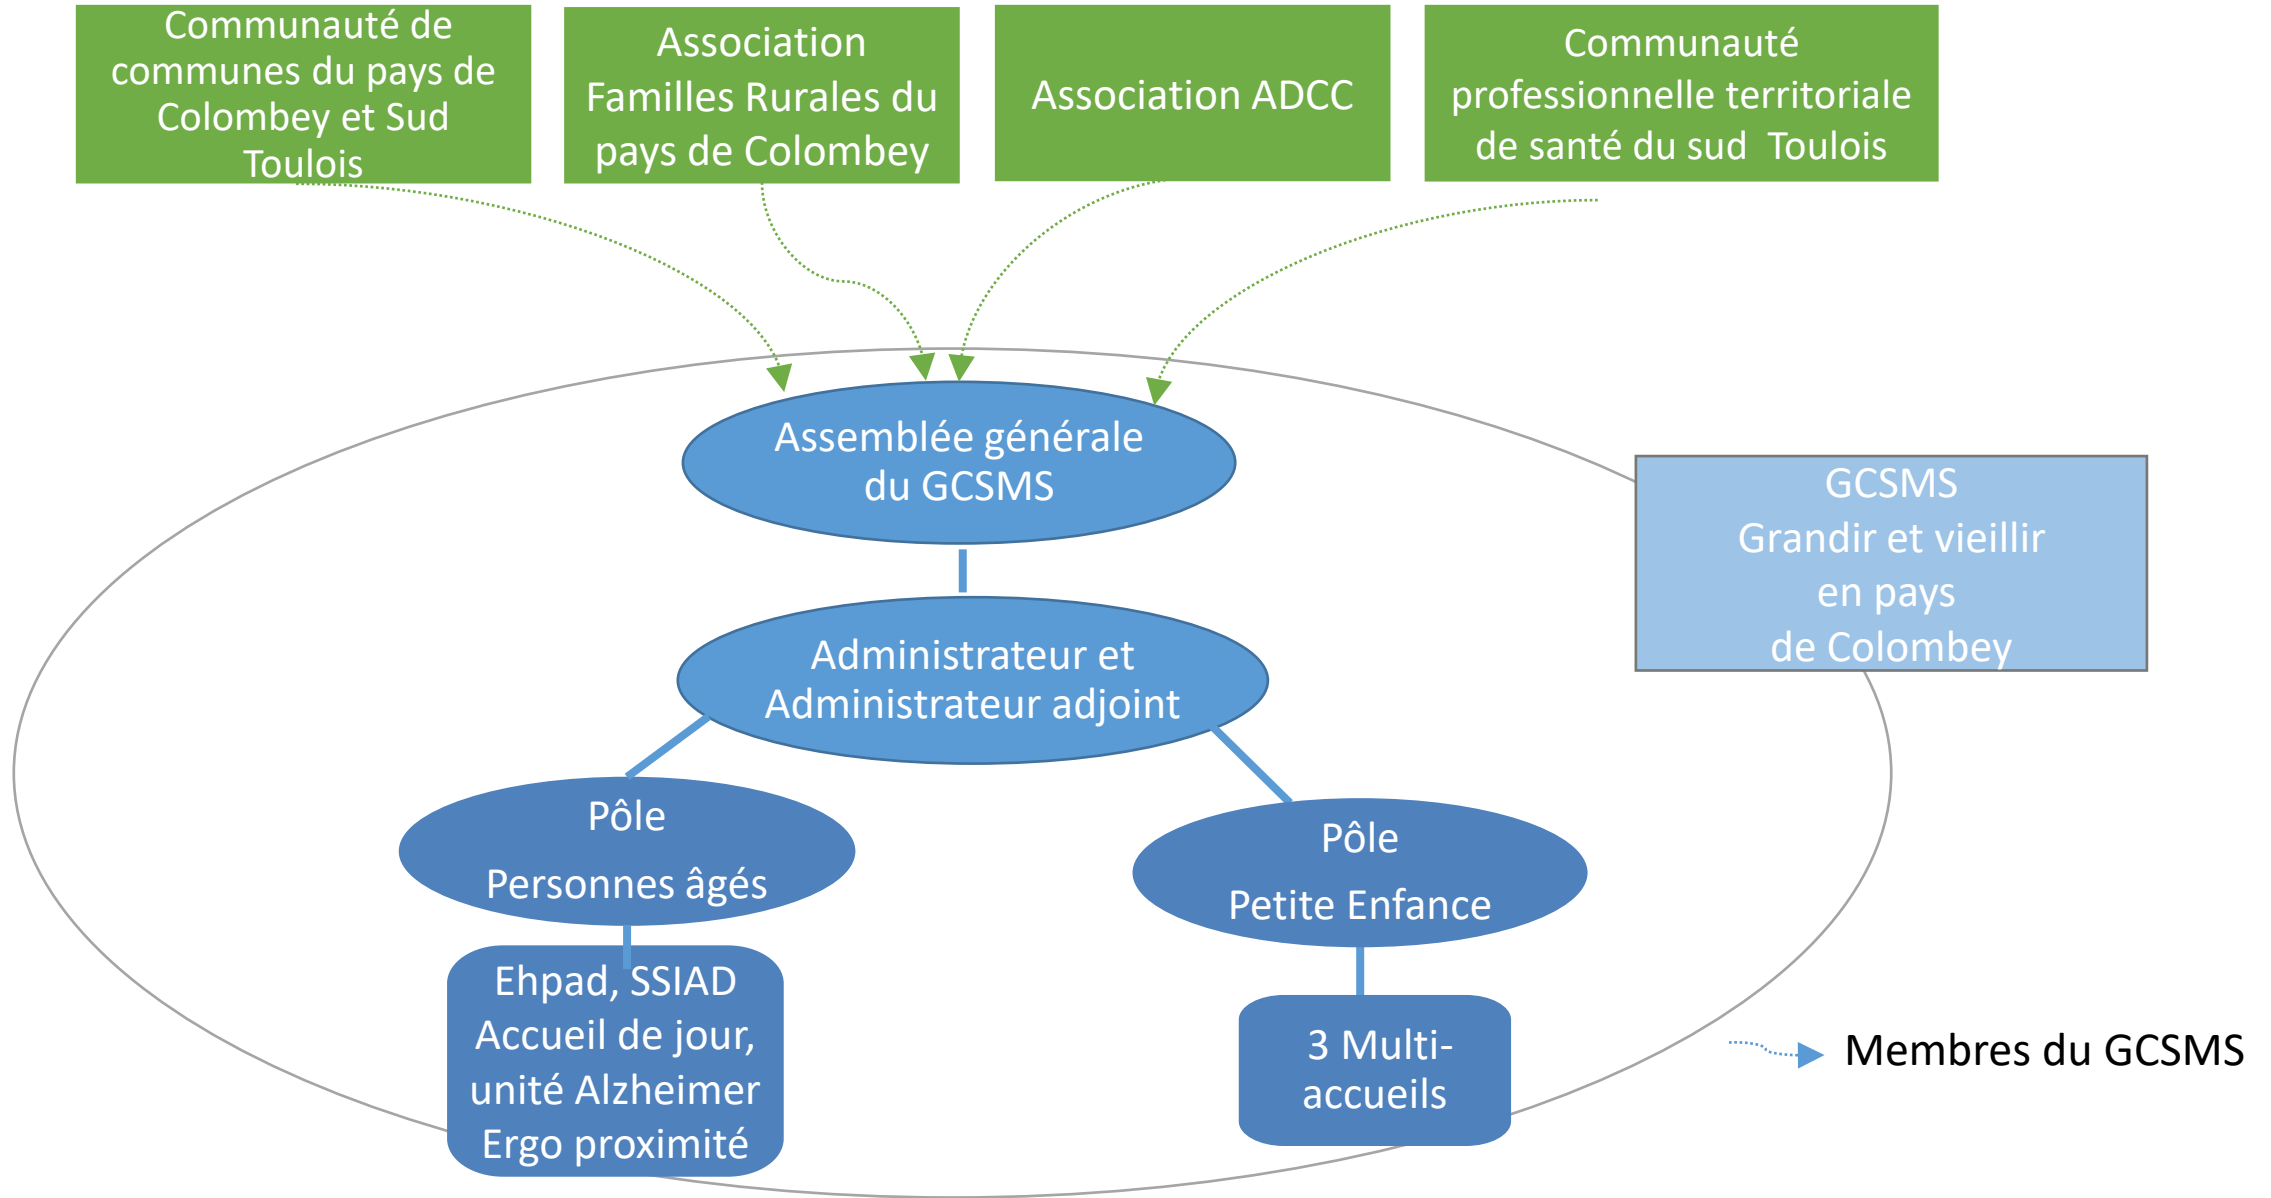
Communauté de communes du pays de Colombey et Sud Toulois

Association Familles Rurales du pays de Colombey

Association ADCC

Communauté professionnelle territoriale de santé du sud Toulois

Assemblée générale du GCSMS

GCSMS
Grandir et vieillir en pays de Colombey

Administrateur et Administrateur adjoint

Pôle
Personnes âgés

Pôle
Petite Enfance

Ehpad, SSIAD
Accueil de jour, unité Alzheimer
Ergo proximité

3 Multi-accueils

Membres du GCSMS